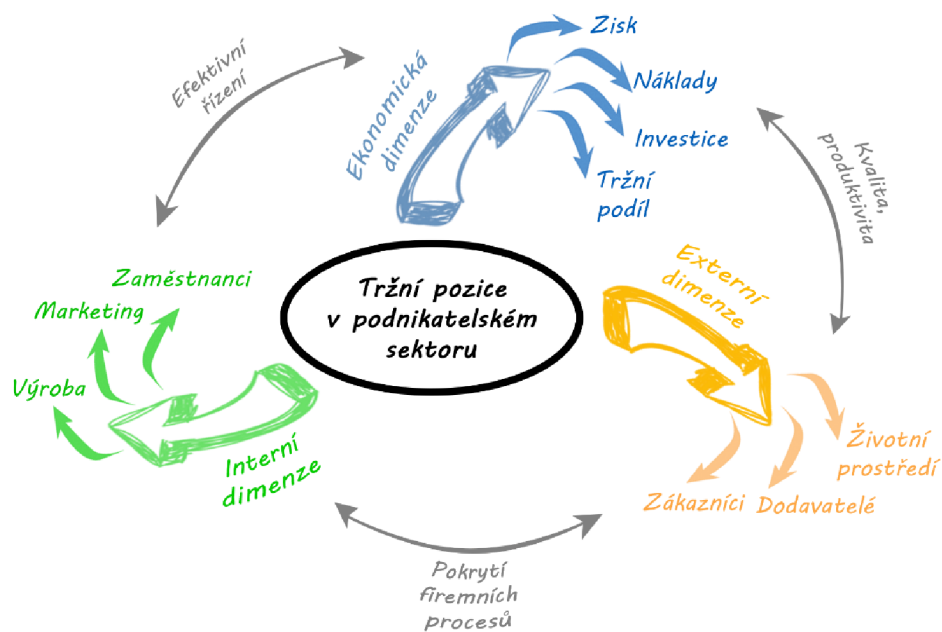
Tržní pozice v podnikatelském sektoru

Ekonomická dimenze

Zisk

Náklady

Investice

Tržní podíl

Kvalita, produktivita

Externí dimenze

Životní prostředí

Dodavatelé

Zákazníci

Pokrytí firemních procesů

Interní dimenze

Výroba

Marketing

Zaměstnanci

Efektivní řízení